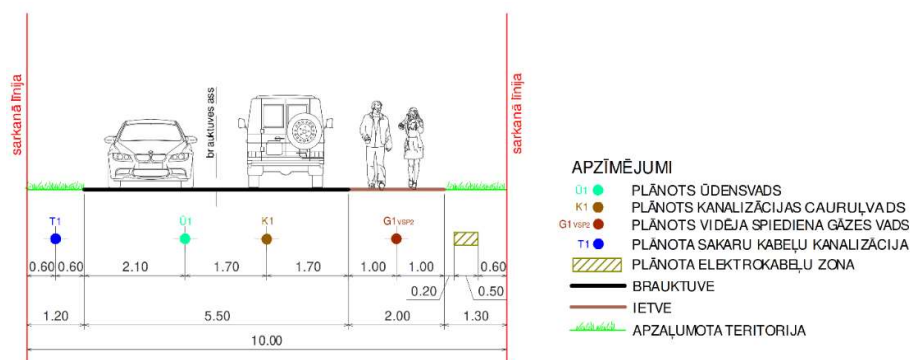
sarkanā līnija

brauktuves ass

sarkanā līnija

T1
Ū1
K1
G1$_{VSP2}$

| 0.60 | 0.60 | 2.10 | 1.70 | 1.70 | 1.00 | 1.00 | 0.60 |
|---|---|---|---|---|---|---|---|

0.20
0.50

| 1.20 | 5.50 | 2.00 | 1.30 |
|---|---|---|---|

10.00

APZĪMĒJUMI
Ū1 PLĀNOTS ŪDENSVADS
K1 PLĀNOTS KANALIZĀCIJAS CAURUĻVADS
G1$_{VSP2}$ PLĀNOTS VIDĒJA SPIEDIENA GĀZES VADS
T1 PLĀNOTA SAKARU KABEĻU KANALIZĀCIJA
PLĀNOTA ELEKTROKABEĻU ZONA
BRAUKTUVE
IETVE
APZAĻUMOTA TERITORIJA